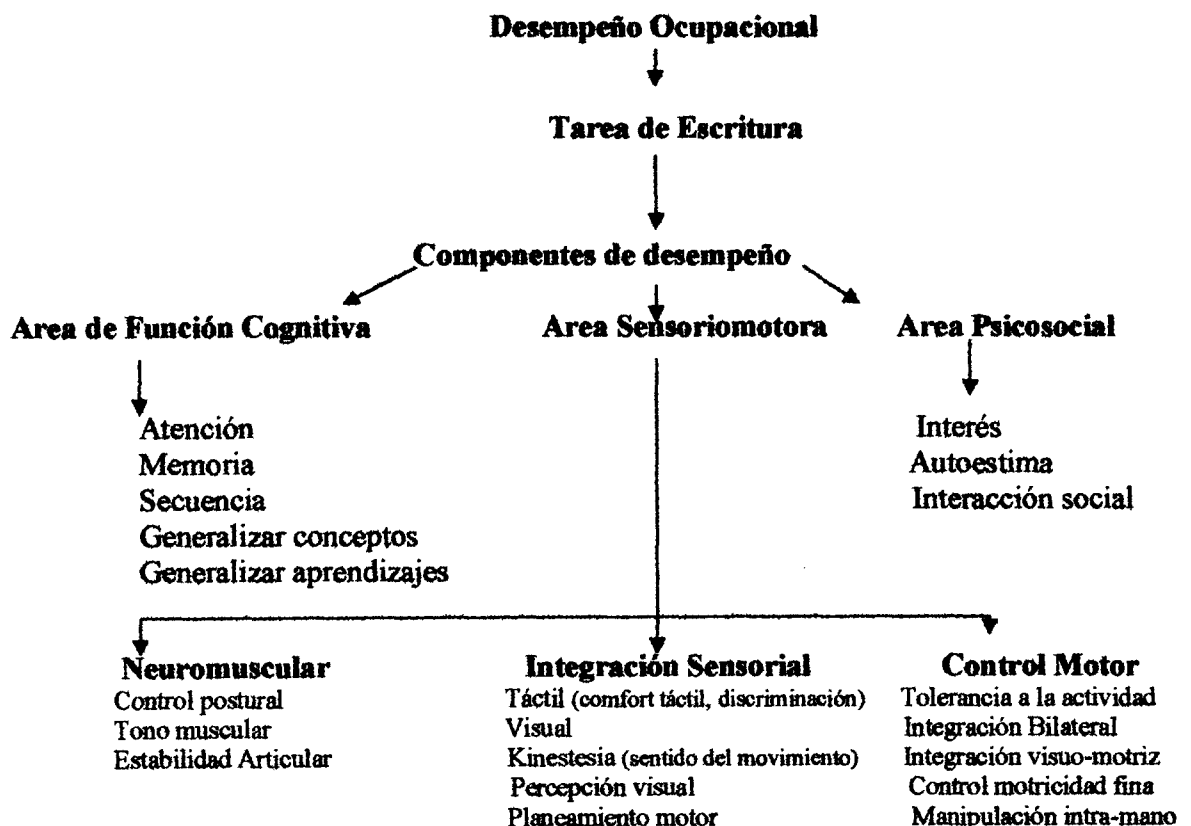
Desempeño Ocupacional

Tarea de Escritura

Componentes de desempeño

Area de Función Cognitiva

Atención
Memoria
Secuencia
Generalizar conceptos
Generalizar aprendizajes

Area Sensoriomotora

Area Psicosocial

Interés
Autoestima
Interacción social

Neuromuscular
Control postural
Tono muscular
Estabilidad Articular

Integración Sensorial
Táctil (comfort táctil, discriminación)
Visual
Kinestesia (sentido del movimiento)
Percepción visual
Planeamiento motor

Control Motor
Tolerancia a la actividad
Integración Bilateral
Integración visuo-motriz
Control motricidad fina
Manipulación intra-mano